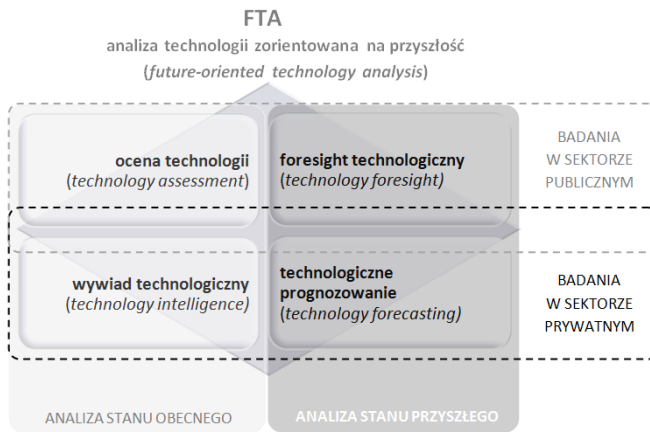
FTA

analiza technologii zorientowana na przyszłość
(future-oriented technology analysis)

ocena technologii
(technology assessment)

foresight technologiczny
(technology foresight)

BADANIA
W SEKTORZE
PUBLICZNYM

wywiad technologiczny
(technology intelligence)

technologiczne
prognozowanie
(technology forecasting)

BADANIA
W SEKTORZE
PRYWATNYM

ANALIZA STANU OBECNEGO

ANALIZA STANU PRZYSZŁEGO